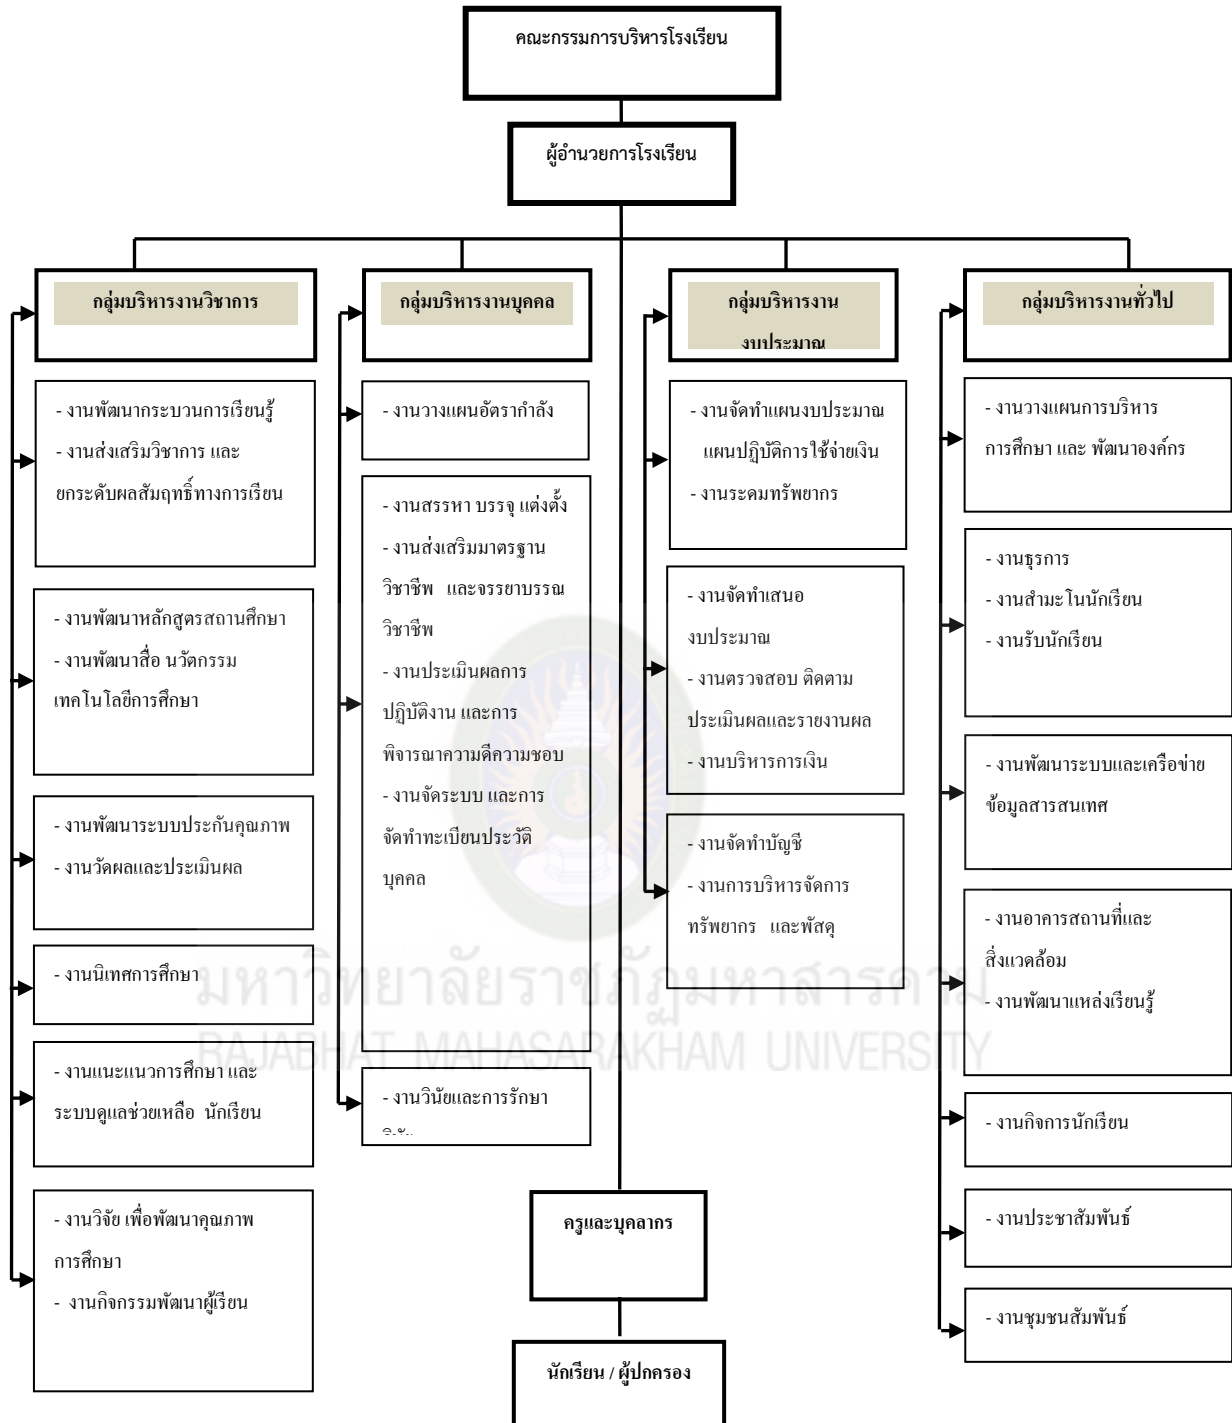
คณะกรรมการบริหารโรงเรียน

ผู้อำนวยการโรงเรียน

กลุ่มบริหารงานวิชาการ

- งานพัฒนากระบวนการเรียนรู้
- งานส่งเสริมวิชาการ และยกระดับผลสัมฤทธิ์ทางการเรียน

- งานพัฒนาหลักสูตรสถานศึกษา
- งานพัฒนาสื่อ นวัตกรรม เทคโนโลยีการศึกษา

- งานพัฒนาระบบประกันคุณภาพ
- งานวัดผลและประเมินผล

- งานนิเทศการศึกษา

- งานแนะแนวการศึกษา และระบบดูแลช่วยเหลือ นักเรียน

- งานวิจัย เพื่อพัฒนาคุณภาพการศึกษา
- งานกิจกรรมพัฒนาผู้เรียน

กลุ่มบริหารงานบุคคล

- งานวางแผนอัตรากำลัง

- งานสรรหา บรรจุ แต่งตั้ง
- งานส่งเสริมมาตรฐานวิชาชีพ และจรรยาบรรณวิชาชีพ
- งานประเมินผลการปฏิบัติงาน และการพิจารณาความดีความชอบ
- งานจัดระบบ และการจัดทำทะเบียนประวัติบุคคล

- งานวินัยและการรักษา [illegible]

กลุ่มบริหารงานงบประมาณ

- งานจัดทำแผนงบประมาณ แผนปฏิบัติการใช้จ่ายเงิน
- งานระดมทรัพยากร

- งานจัดทำเสนองบประมาณ
- งานตรวจสอบ ติดตาม ประเมินผลและรายงานผล
- งานบริหารการเงิน

- งานจัดทำบัญชี
- งานการบริหารจัดการทรัพยากร และพัสดุ

กลุ่มบริหารงานทั่วไป

- งานวางแผนการบริหารการศึกษา และ พัฒนาองค์กร

- งานธุรการ
- งานสำมะโนนักเรียน
- งานรับนักเรียน

- งานพัฒนาระบบและเครือข่ายข้อมูลสารสนเทศ

- งานอาคารสถานที่และสิ่งแวดล้อม
- งานพัฒนาแหล่งเรียนรู้

- งานกิจการนักเรียน

- งานประชาสัมพันธ์

- งานชุมชนสัมพันธ์

ครูและบุคลากร

นักเรียน / ผู้ปกครอง

มหาวิทยาลัยราชภัฏมหาสารคาม
RAJABHAT MAHASARAKHAM UNIVERSITY